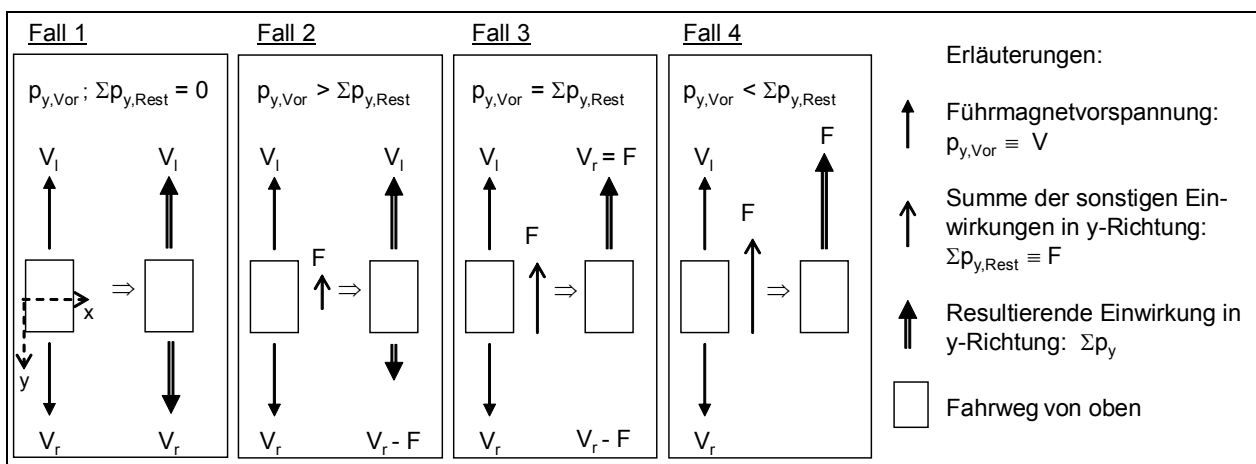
Fall 1

$p_{y,Vor}$ ; $\Sigma p_{y,Rest} = 0$

$V_l$ $V_l$

x

y

$\Rightarrow$

$V_r$ $V_r$

Fall 2

$p_{y,Vor} > \Sigma p_{y,Rest}$

$V_l$ $V_l$

F

$\Rightarrow$

$V_r$ $V_r - F$

Fall 3

$p_{y,Vor} = \Sigma p_{y,Rest}$

$V_l$ $V_r = F$

F

$\Rightarrow$

$V_r$ $V_r - F$

Fall 4

$p_{y,Vor} < \Sigma p_{y,Rest}$

$V_l$ F

F

$\Rightarrow$

$V_r$

Erläuterungen:

Führmagnetvorspannung: $p_{y,Vor} \equiv V$

Summe der sonstigen Einwirkungen in y-Richtung: $\Sigma p_{y,Rest} \equiv F$

Resultierende Einwirkung in y-Richtung: $\Sigma p_y$

Fahrweg von oben